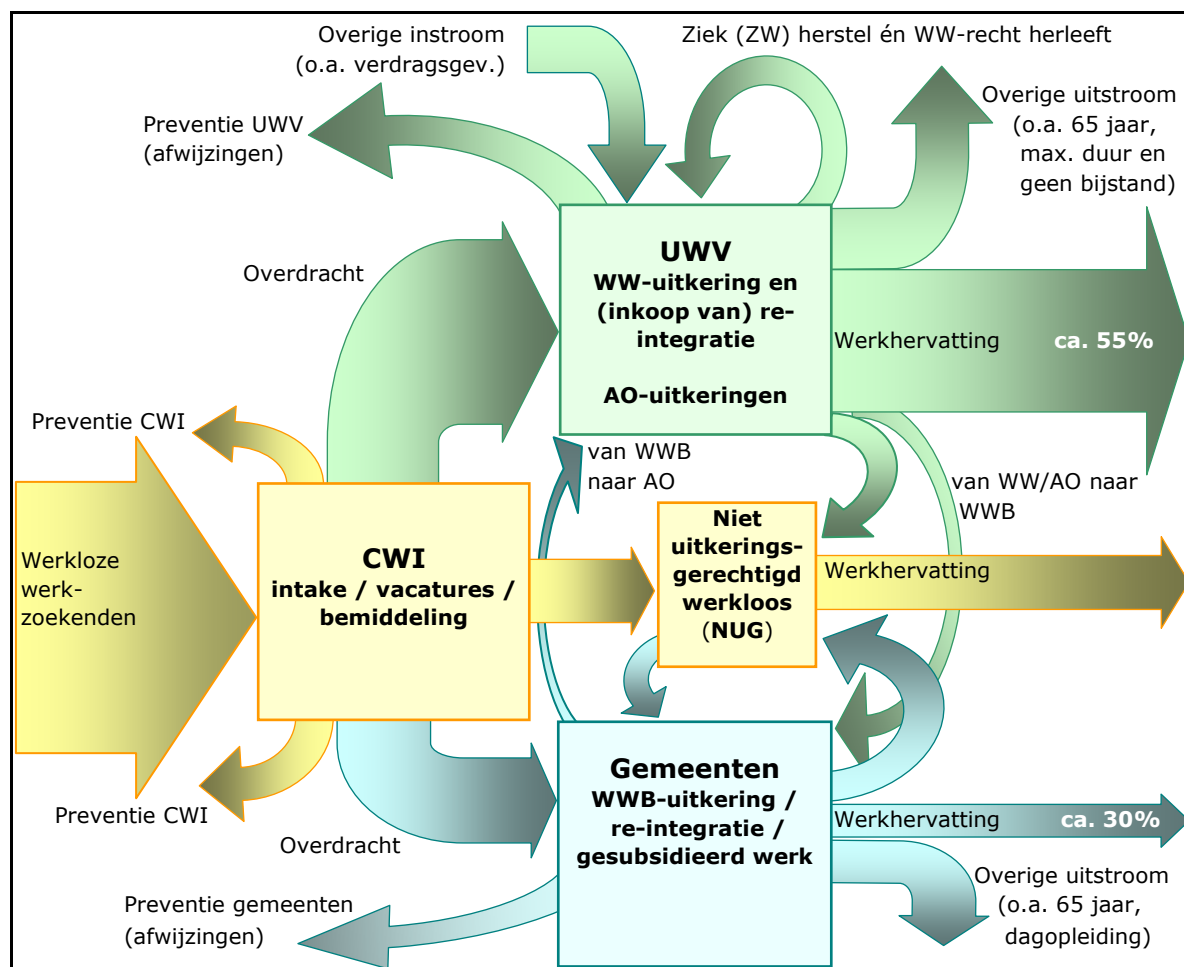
Overige instroom (o.a. verdragsgev.)

Ziek (ZW) herstel én WW-recht herleeft

Preventie UWV (afwijzingen)

Overige uitstroom (o.a. 65 jaar, max. duur en geen bijstand)

Overdracht

UWV
WW-uitkering en (inkoop van) re-integratie

AO-uitkeringen

Werkhervatting

ca. 55%

Preventie CWI

van WWB naar AO

van WW/AO naar WWB

Werkloze werkzoekenden

CWI
intake / vacatures / bemiddeling

Niet uitkeringsgerechtigd werkloos (NUG)

Werkhervatting

Preventie CWI

Overdracht

Gemeenten
WWB-uitkering / re-integratie / gesubsidieerd werk

Werkhervatting

ca. 30%

Preventie gemeenten (afwijzingen)

Overige uitstroom (o.a. 65 jaar, dagopleiding)